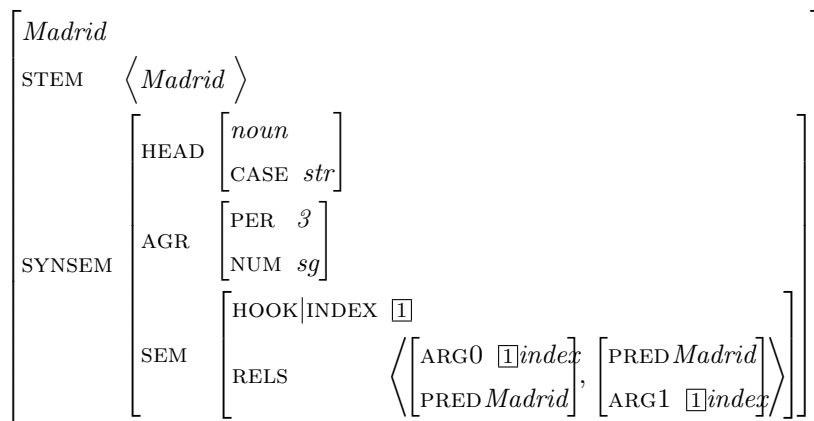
$\left[\begin{array}{ll} \textit{Madrid} & \\ \text{STEM} & \left\langle \textit{Madrid} \right\rangle \\ \text{SYNSEM} & \left[\begin{array}{ll} \text{HEAD} & \left[\begin{array}{l} \textit{noun} \\ \text{CASE } \textit{str} \end{array}\right] \\ \text{AGR} & \left[\begin{array}{l} \text{PER } \textit{3} \\ \text{NUM } \textit{sg} \end{array}\right] \\ \text{SEM} & \left[\begin{array}{ll} \text{HOOK}|\text{INDEX } \boxed{1} & \\ \text{RELS} & \left\langle \left[\begin{array}{l} \text{ARG0 } \boxed{1}\textit{index} \\ \text{PRED } \textit{Madrid} \end{array}\right], \left[\begin{array}{l} \text{PRED } \textit{Madrid} \\ \text{ARG1 } \boxed{1}\textit{index} \end{array}\right] \right\rangle \end{array}\right] \end{array}\right] \end{array}\right]$